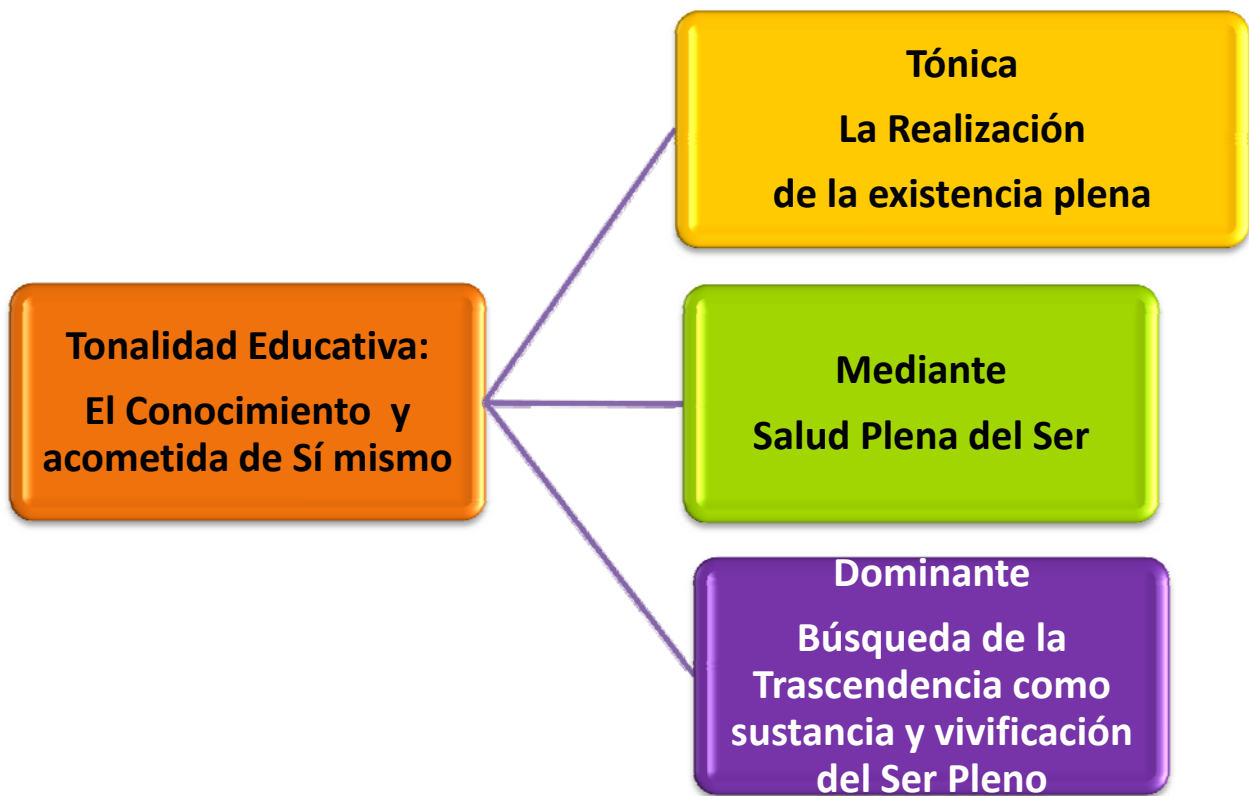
Tonalidad Educativa:

El Conocimiento y acometida de Sí mismo

Tónica

La Realización de la existencia plena

Mediante

Salud Plena del Ser

Dominante

Búsqueda de la Trascendencia como sustancia y vivificación del Ser Pleno